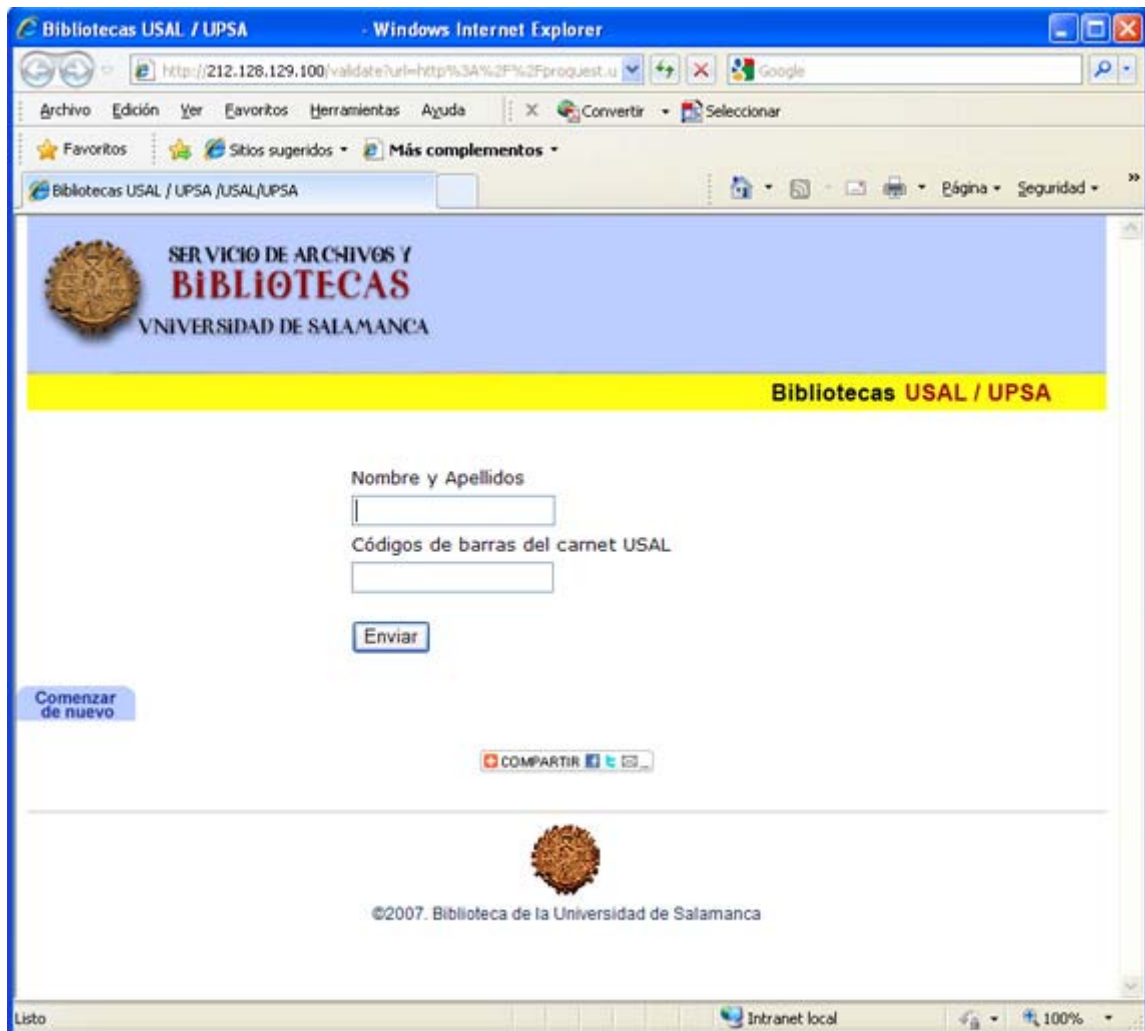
Bibliotecas USAL / UPSA - Windows Internet Explorer

http://212.128.129.100/validate?url=http%3A%2F%2Fproquest.u

Google

Archivo Edición Ver Favoritos Herramientas Ayuda

Convertir Seleccionar

Favoritos Sitios sugeridos Más complementos

Bibliotecas USAL / UPSA /USAL/UPSA

Página Seguridad

SERVICIO DE ARCHIVOS Y
BIBLIOTECAS
VNIVERSIDAD DE SALAMANCA

Bibliotecas USAL / UPSA

Nombre y Apellidos

Códigos de barras del carnet USAL

Enviar

Comenzar de nuevo

COMPARTIR

©2007. Biblioteca de la Universidad de Salamanca

Listo

Intranet local

100%